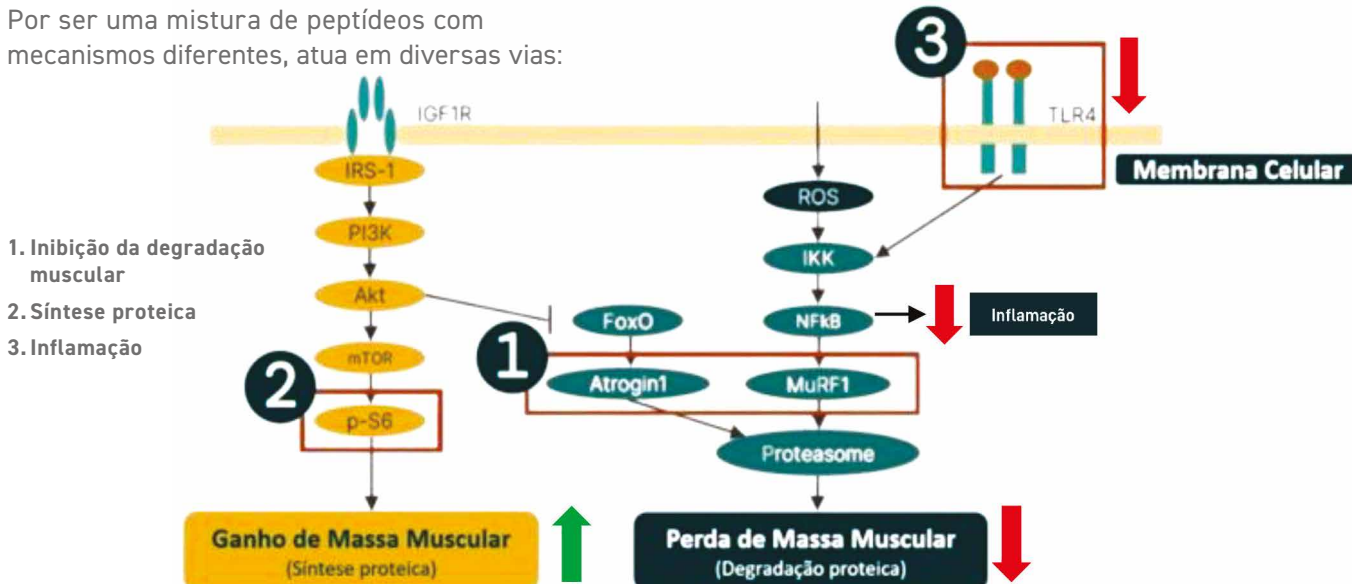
Por ser uma mistura de peptídeos com mecanismos diferentes, atua em diversas vias:

1. Inibição da degradação muscular
2. Síntese proteica
3. Inflamação

3

IGF1R

TLR4

Membrana Celular

IRS-1

PI3K

Akt

mTOR

2

p-S6

ROS

IKK

NFkB

Inflamação

FoxO

1

Atrogin1

MuRF1

Proteasome

Ganho de Massa Muscular
(Síntese proteica)

Perda de Massa Muscular
(Degradação proteica)